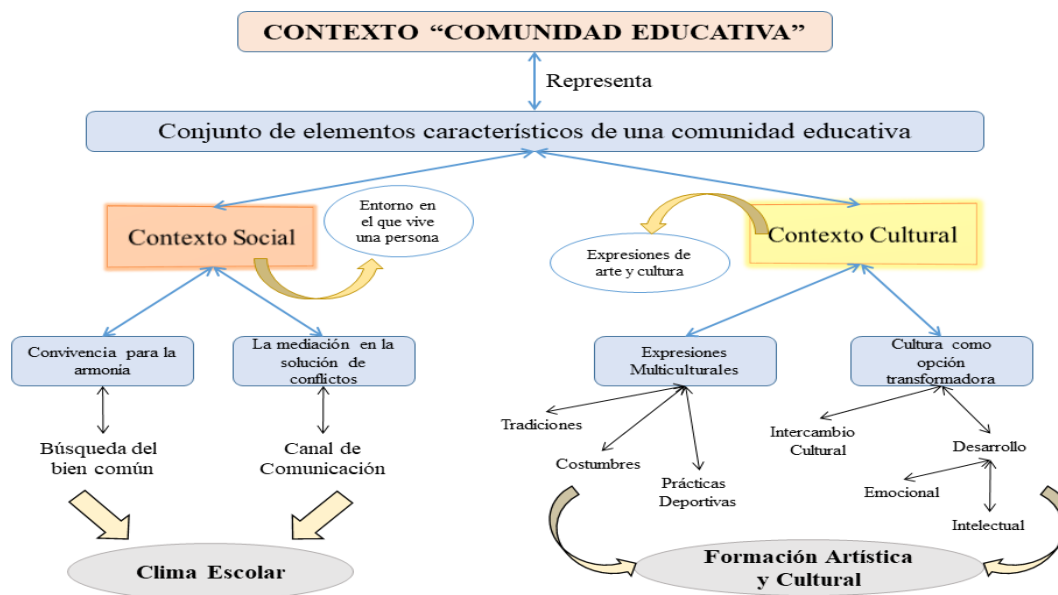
CONTEXTO "COMUNIDAD EDUCATIVA"

Representa

Conjunto de elementos característicos de una comunidad educativa

Contexto Social

Entorno en el que vive una persona

Expresiones de arte y cultura

Contexto Cultural

Convivencia para la armonía

La mediación en la solución de conflictos

Expresiones Multiculturales

Cultura como opción transformadora

Búsqueda del bien común

Canal de Comunicación

Tradiciones

Costumbres

Prácticas Deportivas

Intercambio Cultural

Desarrollo

Emocional

Intelectual

Clima Escolar

Formación Artística y Cultural